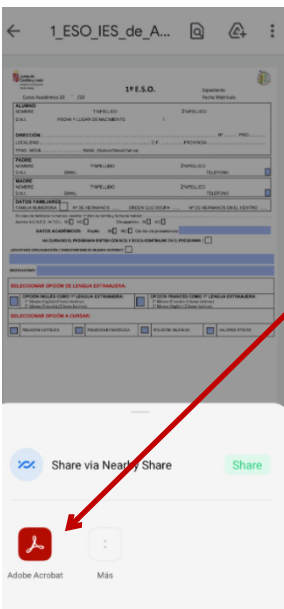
1_ESO_IES_de_A...

1º E.S.O.

ALUMNO

DIRECCIÓN

DATOS FAMILIARES

PADRE

MADRE

DATOS ACADÉMICOS

SELECCIONAR OPCIÓN DE LENGUA EXTRANJERA:

SELECCIONAR OPCIÓN A CURSAR:

Share via Nearby Share

Share

Adobe Acrobat

Más